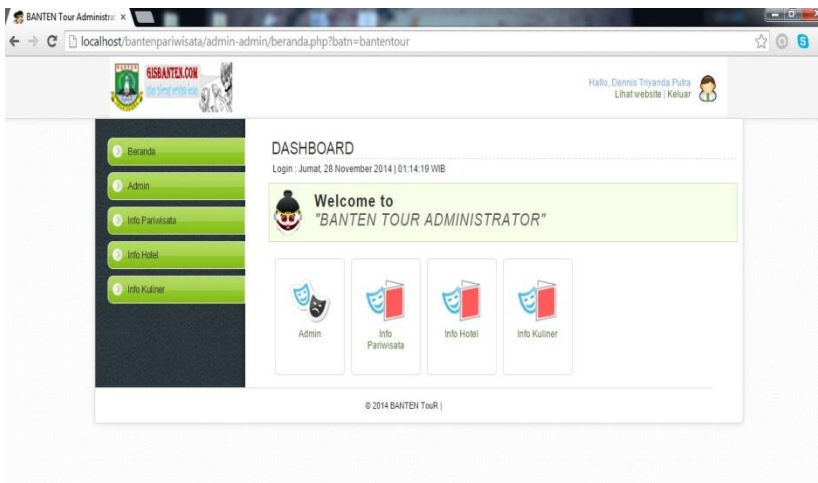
BANTEN Tour Administra ×

localhost/bantenpariwisata/admin-admin/beranda.php?batn=bantentour

GISBANTEN.COM

Hallo, Dennis Triyanda Putra
Lihat website | Keluar

Beranda
Admin
Info Pariwisata
Info Hotel
Info Kuliner

DASHBOARD

Login : Jumat, 28 November 2014 | 01:14:19 WIB

Welcome to
"BANTEN TOUR ADMINISTRATOR"

Admin
Info Pariwisata
Info Hotel
Info Kuliner

© 2014 BANTEN TouR |